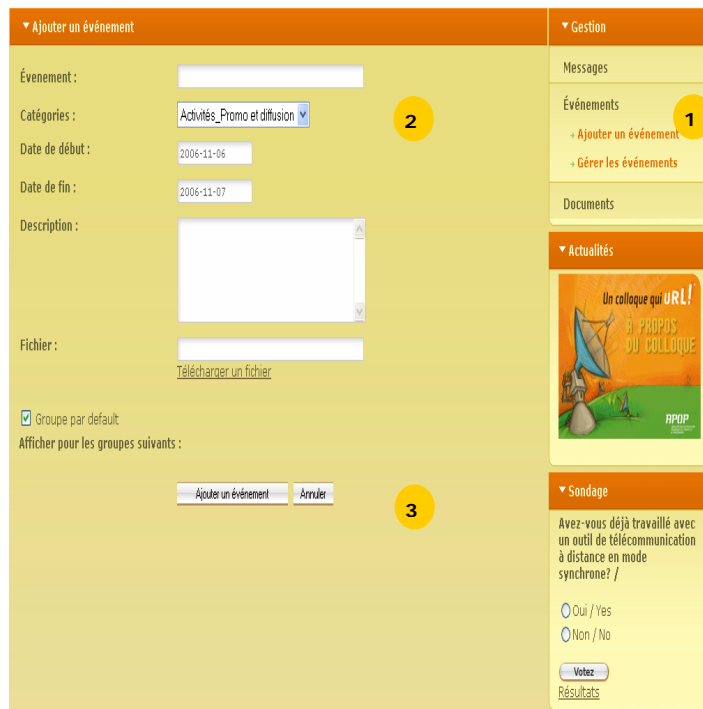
▾ Ajouter un événement

Événement :

Catégories : Activités_Promo et diffusion

2

Date de début : 2006-11-06

Date de fin : 2006-11-07

Description :

Fichier :

Télécharger un fichier

☑ Groupe par default

Afficher pour les groupes suivants :

Ajouter un événement Annuler

3

▾ Gestion

Messages

Événements

1

+ Ajouter un événement

+ Gérer les événements

Documents

▾ Actualités

Un colloque qui URL!

À PROPOS DU COLLOQUE

APOP

▾ Sondage

Avez-vous déjà travaillé avec un outil de télécommunication à distance en mode synchrone? /

Oui / Yes

Non / No

Votez

Résultats